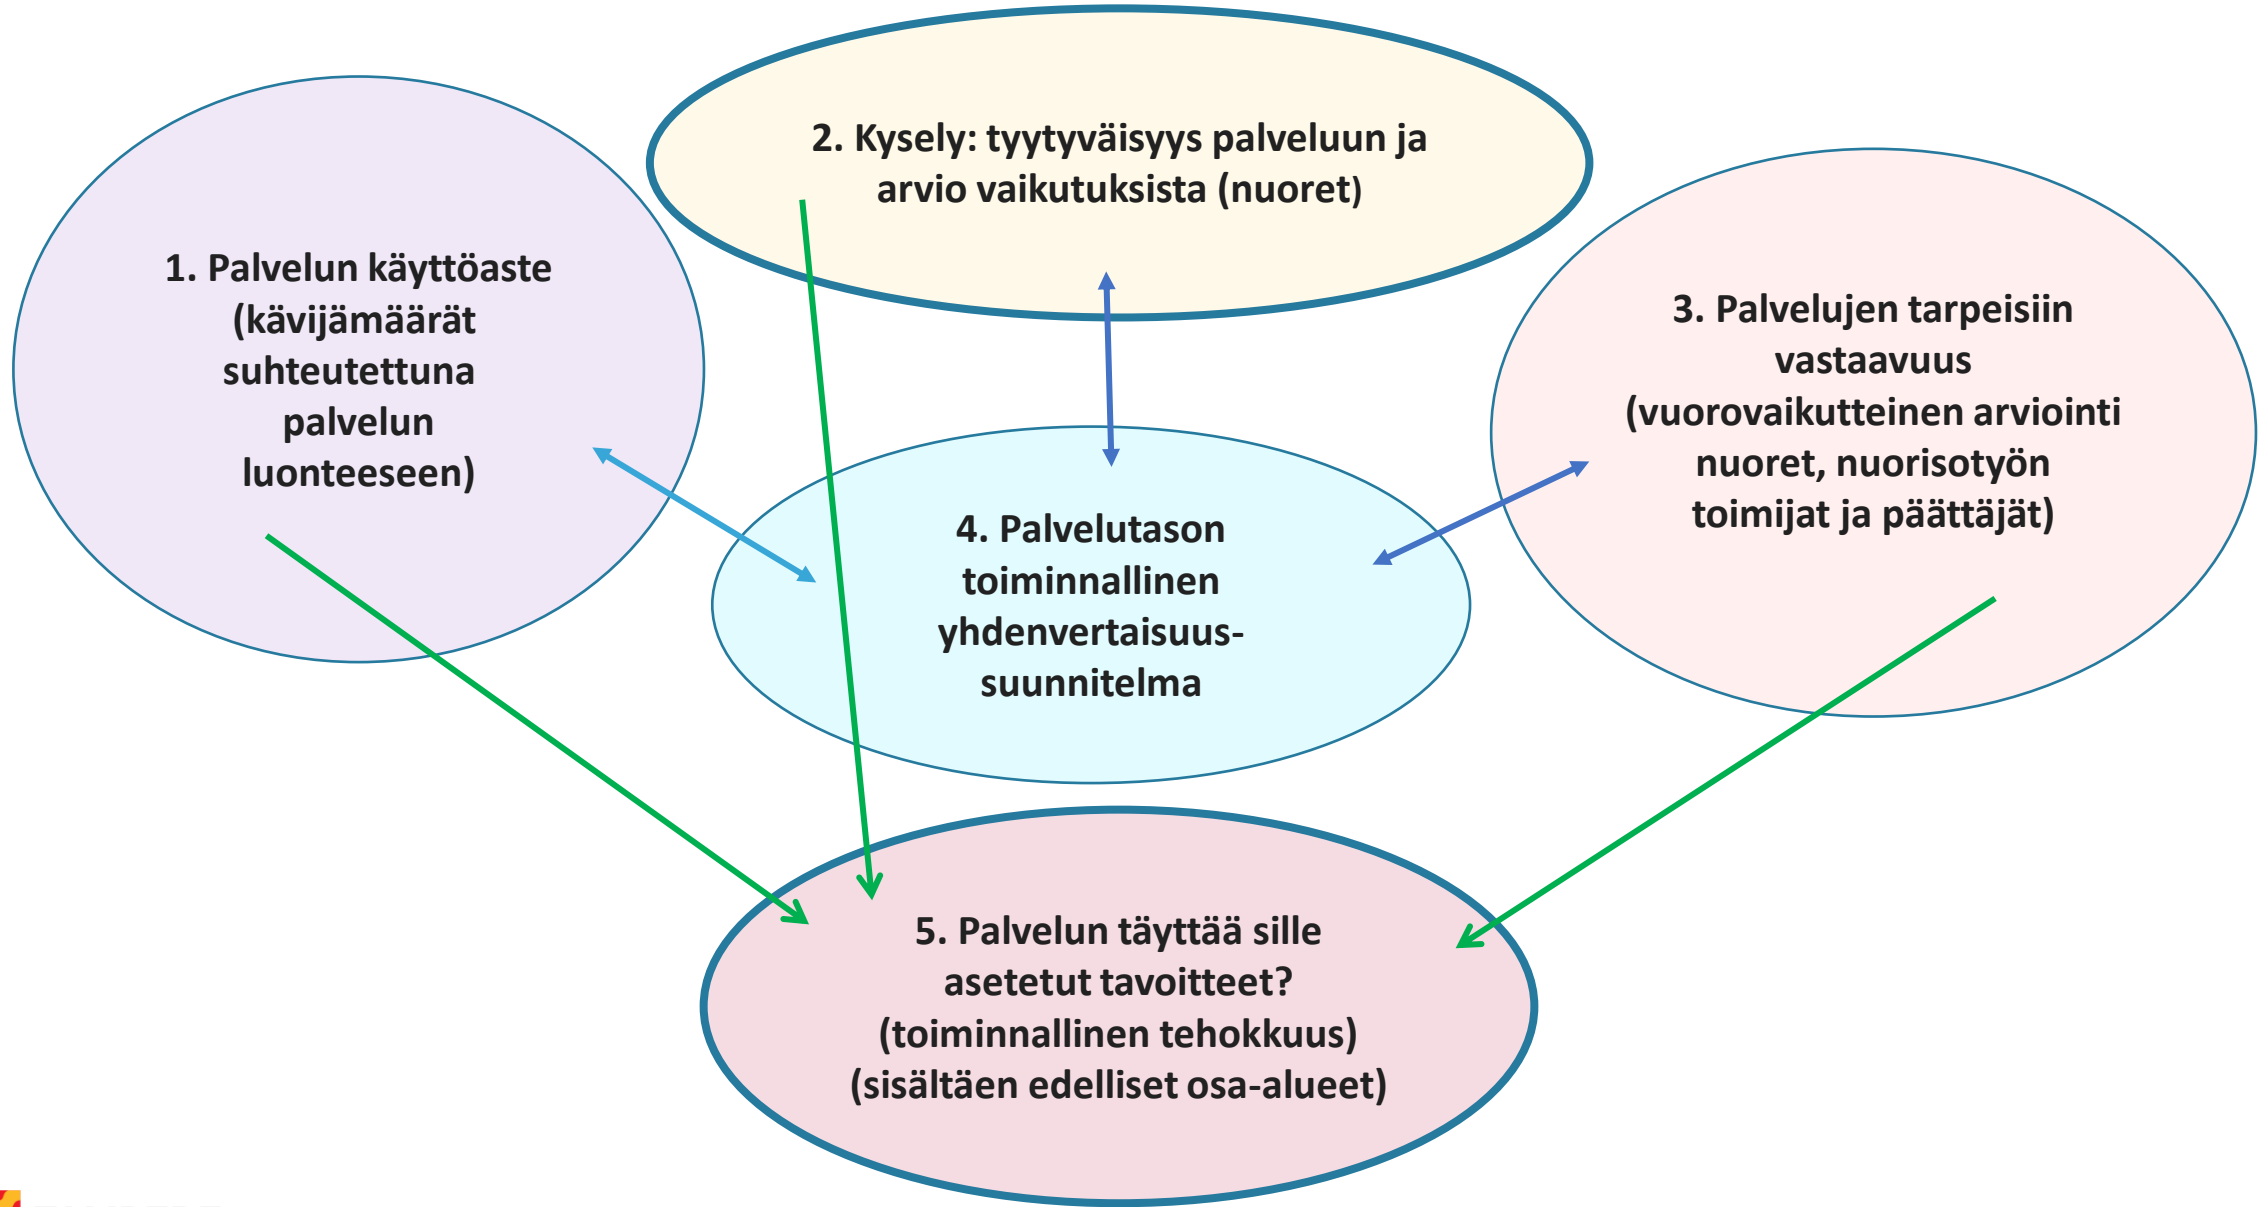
2. Kysely: tyytyväisyys palveluun ja arvio vaikutuksista (nuoret)

1. Palvelun käyttöaste (kävijämäärät suhteutettuna palvelun luonteeseen)

3. Palvelujen tarpeisiin vastaavuus (vuorovaikutteinen arviointi nuoret, nuorisotyön toimijat ja päättäjät)

4. Palvelutason toiminnallinen yhdenvertaisuussuunnitelma

5. Palvelun täyttää sille asetetut tavoitteet? (toiminnallinen tehokkuus) (sisältäen edelliset osa-alueet)